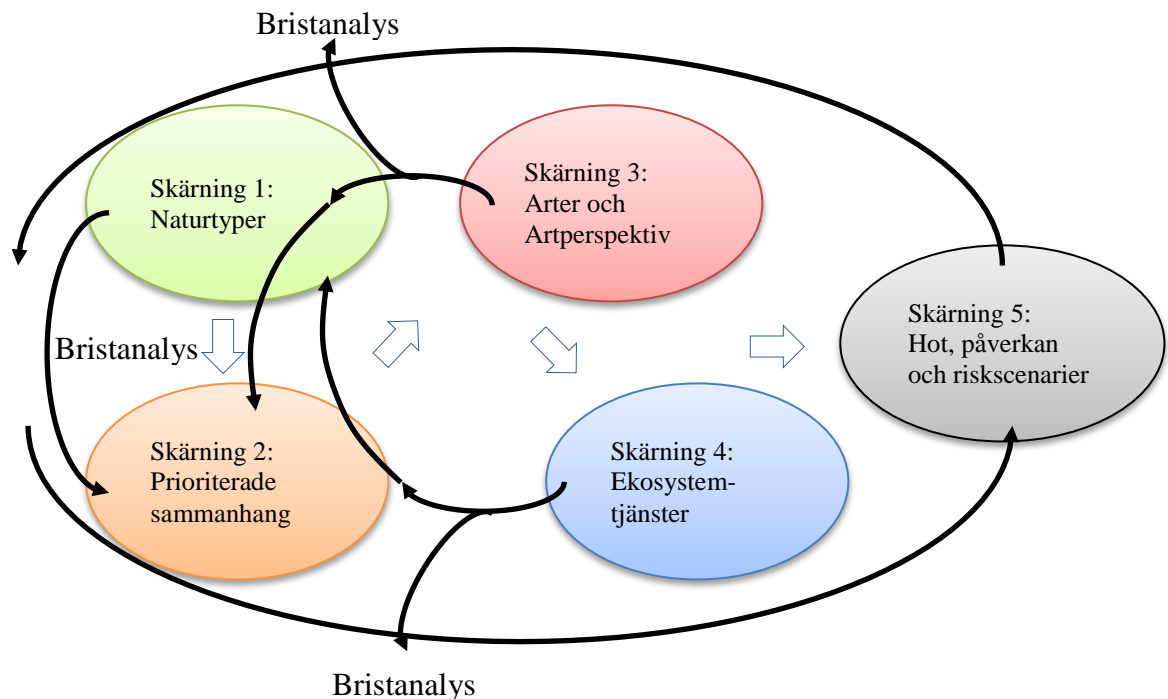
Bristanalys

Skärning 1:
Naturtyper

Skärning 3:
Arter och
Artperspektiv

Skärning 5:
Hot, påverkan
och riskscenarier

Bristanalys

Skärning 2:
Prioriterade
sammanhang

Skärning 4:
Ekosystemtjänster

Bristanalys